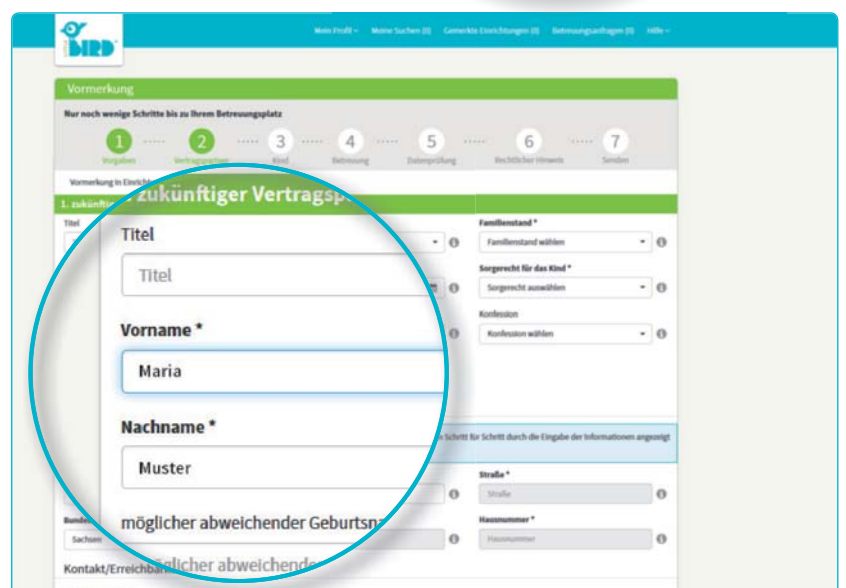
BIRD

Mein Profil ▾ Meine Suchen (0) Gemerkte Einrichtungen (0) Betreuungsanfragen (0) Hilfe ▾

Vormerkung

Nur noch wenige Schritte bis zu Ihrem Betreuungsplatz

1 Vorgaben 2 Vertragspartner 3 Kind 4 Betreuung 5 Datenprüfung 6 Rechtlicher Hinweis 7 Senden

Vormerkung in Einrich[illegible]

1. zukünftiger Vertragsp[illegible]

Titel

Titel

Vorname *

Maria

Nachname *

Muster

möglicher abweichender Geburtsna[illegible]

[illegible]glicher abweichende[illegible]

Familienstand *

Familienstand wählen

Sorgerecht für das Kind *

Sorgerecht auswählen

Konfession

Konfession wählen

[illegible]n Schritt für Schritt durch die Eingabe der Informationen angezeigt

Straße *

Straße

Hausnummer *

Hausnummer

Bundes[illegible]

Sachsen

Kontakt/Erreichbar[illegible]